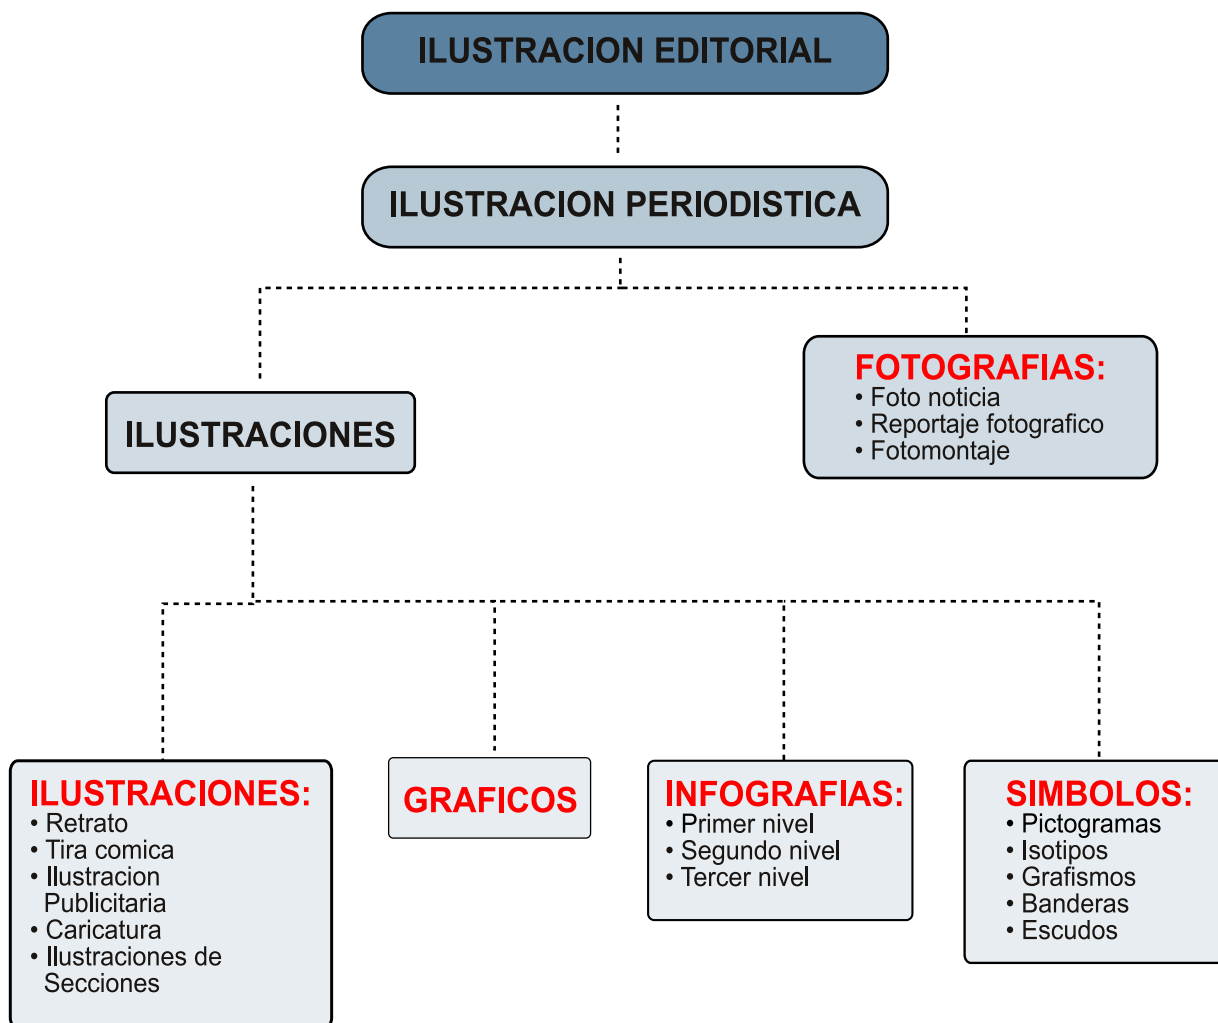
ILUSTRACION EDITORIAL

ILUSTRACION PERIODISTICA

ILUSTRACIONES

FOTOGRAFIAS:
• Foto noticia
• Reportaje fotografico
• Fotomontaje

ILUSTRACIONES:
• Retrato
• Tira comica
• Ilustracion Publicitaria
• Caricatura
• Ilustraciones de Secciones

GRAFICOS

INFOGRAFIAS:
• Primer nivel
• Segundo nivel
• Tercer nivel

SIMBOLOS:
• Pictogramas
• Isotipos
• Grafismos
• Banderas
• Escudos